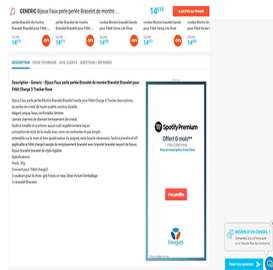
GENERIC Bijoux Faux perle perle Bracelet de montre ...

14€15

J'AJOUTE AU PANIER

Description - Generic - Bijoux Faux perle perle Bracelet de montre Bracelet Bracelet pour Fitbit Charge 3 Tracker Rose

DESCRIPTION FICHE TECHNIQUE AVIS CLIENTS QUESTIONS / RÉPONSES

Description - Generic - Bijoux Faux perle perle Bracelet de montre Bracelet Bracelet pour Fitbit Charge 3 Tracker Rose

Bijoux Faux perle perle Montre Bracelet Bracelet Bracelet pour Fitbit Charge 3 Tracker descriptions de perles de cristal de haute qualité, sans être nuisible
élégant, unique beau, confortable, féminin
Jamais s'estomper en bracelet de boutonnière de cristal
Facile à installer et à enlever, assurez-vous qu'il correspond bien.
connexion de votre fit la mode, avec celles-ci convient à un corps la peau ou peu de hauteur
ensemble sur la main et tient quelque au poignet, sans boucle nécessaire. facile à accéder et à appliquée à Fitbit charge3 ou bien un bracelet de remplacement charge 3 sur votre bracelet le bijoux, bijoux bracelet bracelet de style réglable
Spécifications
Poids: 35g
Convient pour: Fitbit charge3
Ensemble pour les lignes: Rose, perle fine, blanc/noir.
1x bracelet Bracelet

Spotify Premium
Offert 6 mois**
J'en profite
bouygues

BESOIN D'UN CONSEIL ?

Pour le quotidien